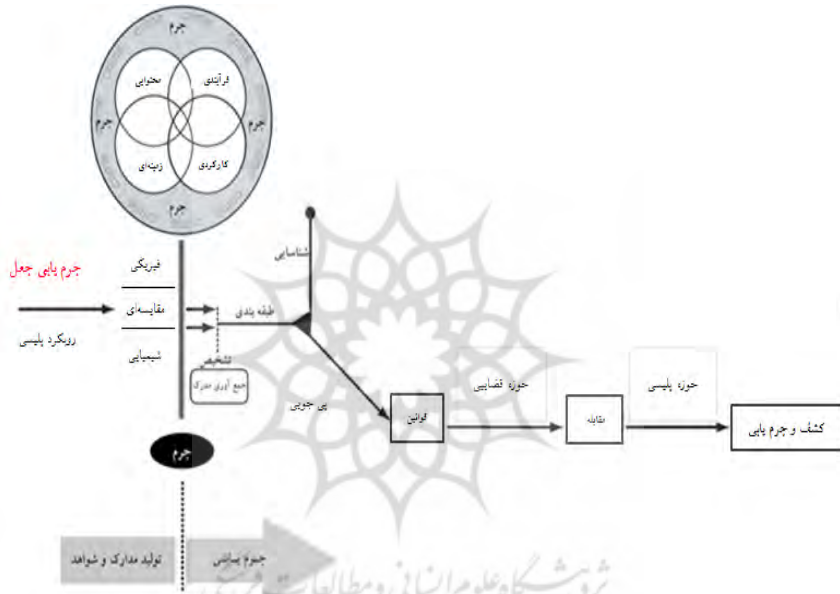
جرم
محتوایی
فرآیندی
جرم
جرم
زمینه‌ای
کارکردی
جرم

جرم یابی جعل
رویکرد پلیسی
فیزیکی
مقایسه‌ای
شیمیایی
شناسایی
طبقه بندی
تشخیص
جمع آوری مدارک
پی جویی
قوانین
حوزه قضایی
مقابله
حوزه پلیسی
کشف و جرم یابی
جرم
تولید مدارک و شواهد
جرم شناسی
پژوهشگاه علوم انسانی و مطالعات فرهنگی